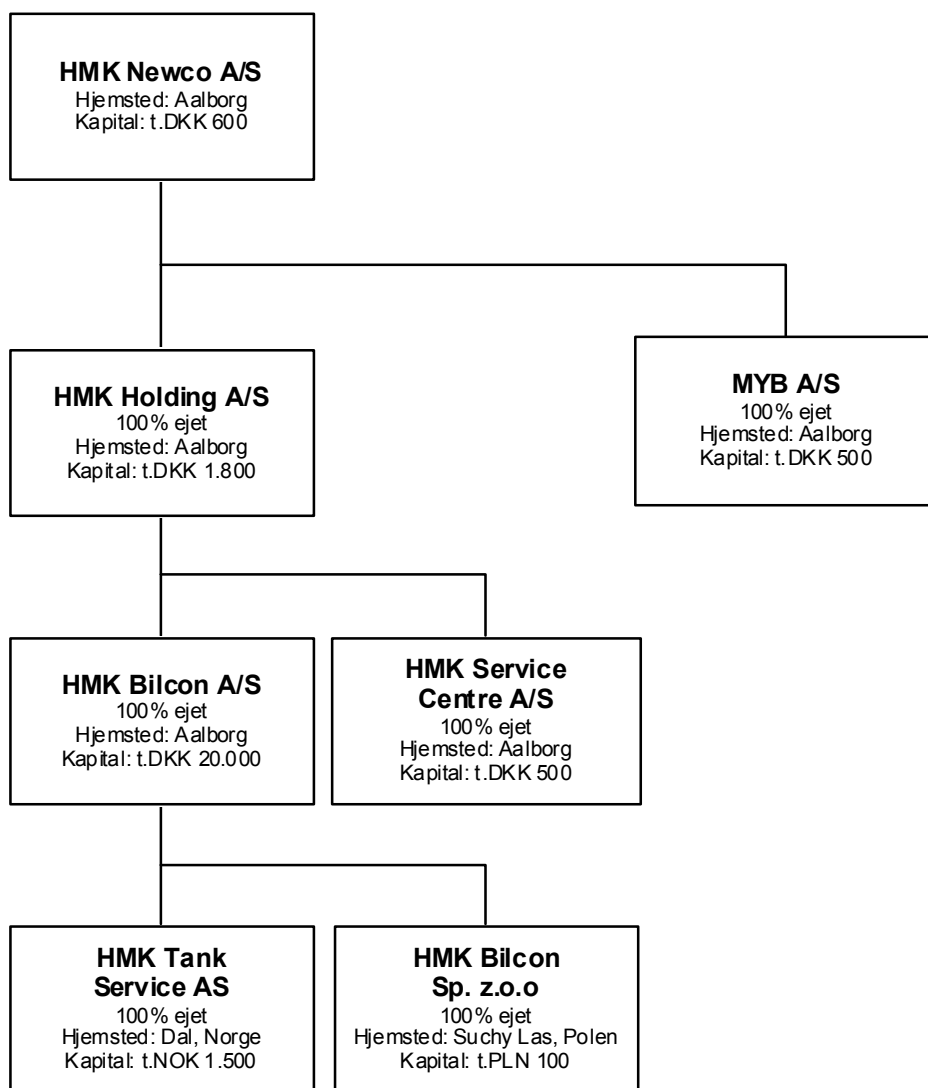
**HMK Newco A/S**
Hjemsted: Aalborg
Kapital: t.DKK 600

**HMK Holding A/S**
100% ejet
Hjemsted: Aalborg
Kapital: t.DKK 1.800

**MYB A/S**
100% ejet
Hjemsted: Aalborg
Kapital: t.DKK 500

**HMK Bilcon A/S**
100% ejet
Hjemsted: Aalborg
Kapital: t.DKK 20.000

**HMK Service Centre A/S**
100% ejet
Hjemsted: Aalborg
Kapital: t.DKK 500

**HMK Tank Service AS**
100% ejet
Hjemsted: Dal, Norge
Kapital: t.NOK 1.500

**HMK Bilcon Sp. z.o.o**
100% ejet
Hjemsted: Suchy Las, Polen
Kapital: t.PLN 100